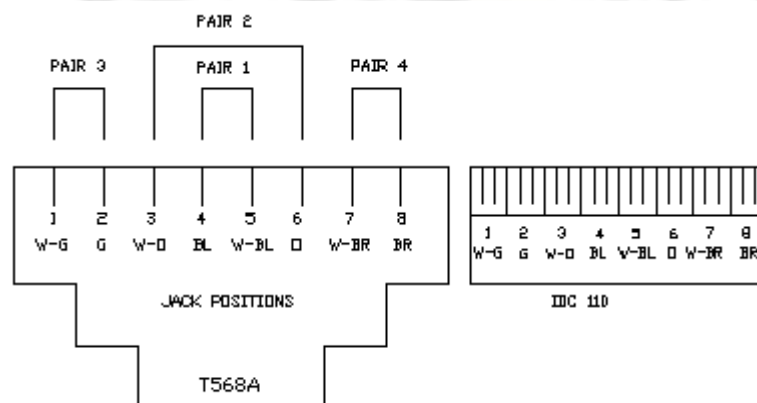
PAIR 2

PAIR 3

PAIR 1

PAIR 4

| 1 | 2 | 3 | 4 | 5 | 6 | 7 | 8 |
|---|---|---|---|---|---|---|---|
| W-G | G | W-O | BL | W-BL | O | W-BR | BR |

JACK POSITIONS

T568A

| 1 | 2 | 3 | 4 | 5 | 6 | 7 | 8 |
|---|---|---|---|---|---|---|---|
| W-G | G | W-O | BL | W-BL | O | W-BR | BR |

IDC 110